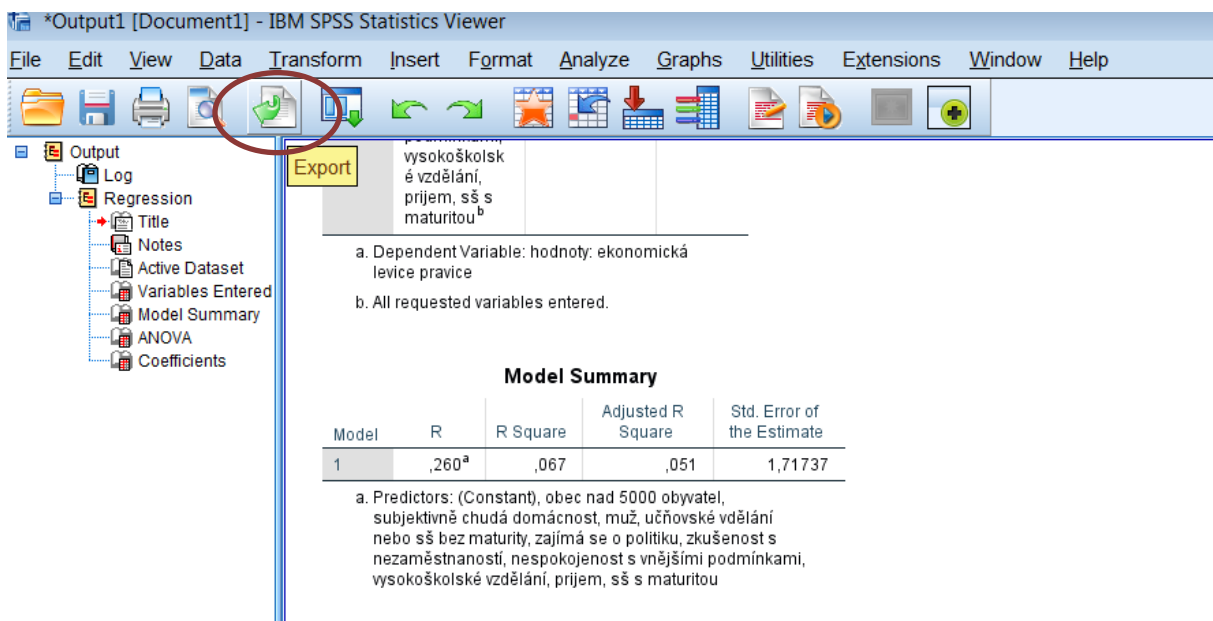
*Output1 [Document1] - IBM SPSS Statistics Viewer

File Edit View Data Transform Insert Format Analyze Graphs Utilities Extensions Window Help

Export

Output
Log
Regression
Title
Notes
Active Dataset
Variables Entered
Model Summary
ANOVA
Coefficients

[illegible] vysokoškolské vzdělání, prijem, sš s maturitou$^b$

a. Dependent Variable: hodnoty: ekonomická levice pravice

b. All requested variables entered.

Model Summary

| Model | R | R Square | Adjusted R Square | Std. Error of the Estimate |
|---|---|---|---|---|
| 1 | ,260$^a$ | ,067 | ,051 | 1,71737 |

a. Predictors: (Constant), obec nad 5000 obyvatel, subjektivně chudá domácnost, muž, učňovské vdělání nebo sš bez maturity, zajímá se o politiku, zkušenost s nezaměstnaností, nespokojenost s vnějšími podmínkami, vysokoškolské vzdělání, prijem, sš s maturitou